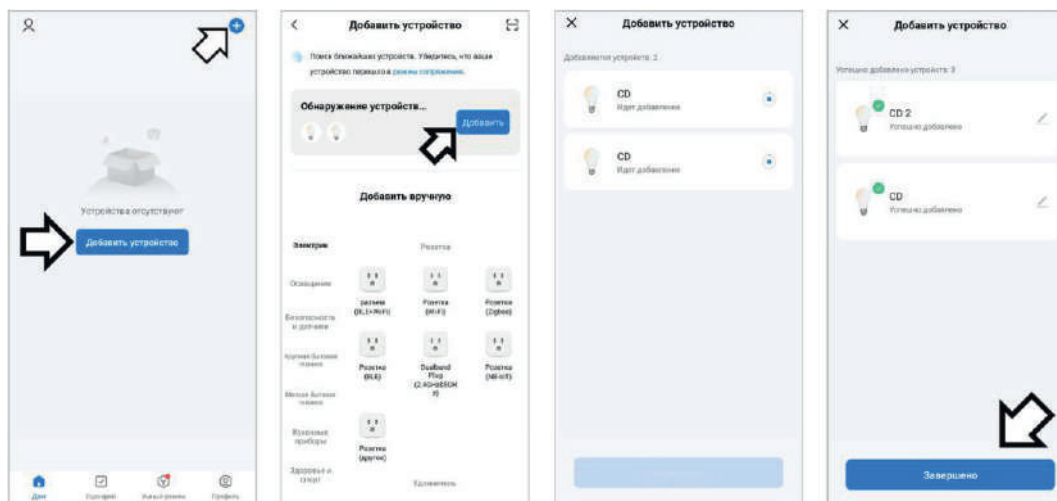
Устройства отсутствуют

Добавить устройство

Дом
Сценарий
Умный режим
Профиль

Добавить устройство

Поиск ближайших устройств. Убедитесь, что ваше устройство перешло в режим сопряжения.

Обнаружение устройств...

Добавить

Добавить вручную

Электрик
Освещение
Безопасность и датчики
Крупная бытовая техника
Мелкая бытовая техника
Кухонные приборы
Здоровье и спорт

Розетка

разъем (BLE+WiFi)
Розетка (Wi-Fi)
Розетка (Zigbee)
Розетка (BLE)
Dualband Plug (2.4G+5G)
Розетка (NB-IoT)
Розетка (другие)

Удлинитель

Добавить устройство

Добавляются устройства: 2

CD
Идет добавление

CD
Идет добавление

Добавить устройство

Успешно добавлено устройств: 2

CD 2
Успешно добавлено

CD
Успешно добавлено

Завершено